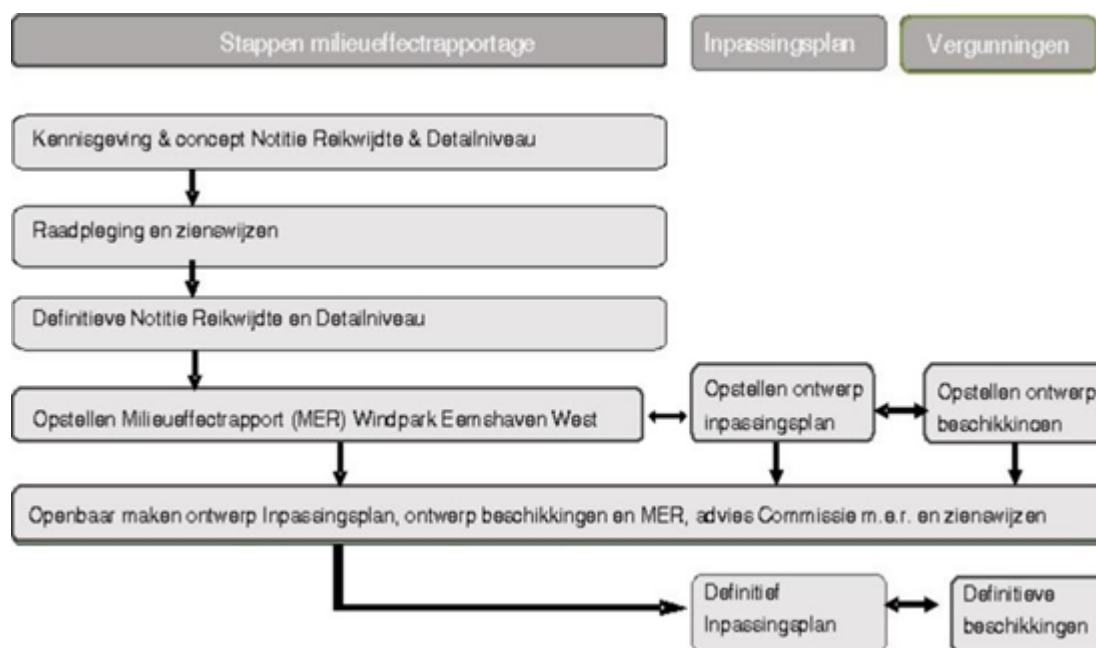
Stappen milieueffectrapportage

Inpassingsplan

Vergunningen

Kennisgeving & concept Notitie Reikwijdte & Detailniveau

Raadpleging en zienswijzen

Definitieve Notitie Reikwijdte en Detailniveau

Opstellen Milieueffectrapport (MER) Windpark Eemshaven West

Opstellen ontwerp inpassingsplan

Opstellen ontwerp beschikkingen

Openbaar maken ontwerp Inpassingsplan, ontwerp beschikkingen en MER, advies Commissie m.e.r. en zienswijzen

Definitief Inpassingsplan

Definitieve beschikkingen